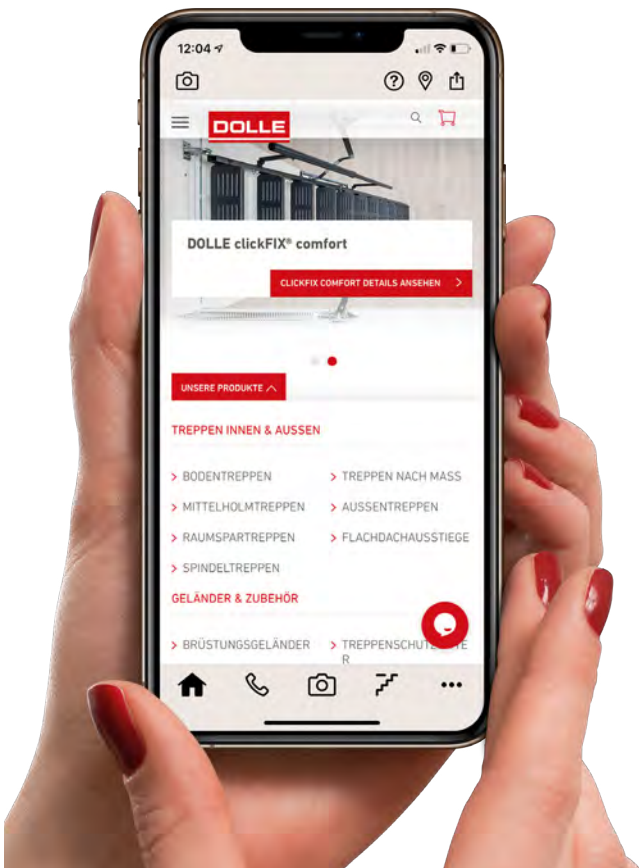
12:04

DOLLE

DOLLE clickFIX® comfort

CLICKFIX COMFORT DETAILS ANSEHEN >

UNSERE PRODUKTE

TREPPEN INNEN & AUSSEN

> BODENTREPPEN

> TREPPEN NACH MASS

> MITTELHOLMTREPPEN

> AUSSENTREPPEN

> RAUMSPARTREPPEN

> FLACHDACHAUSSTIEGE

> SPINDELTREPPEN

GELÄNDER & ZUBEHÖR

> BRÜSTUNGSGELÄNDER

> TREPPENSCHUTZ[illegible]R